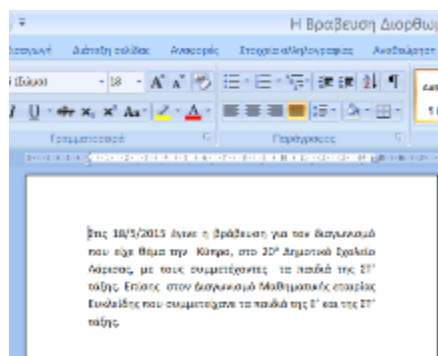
Η Βραβευση Διορθω

Εισαγωγή	Διάταξη σελίδας	Αναφορές	Στοιχεία αλληλογραφίας	Αναθεώρηση

Σώμα)	18	Α	Α

Γραμματοσειρά	Παράγραφος

Στις 18/5/2015 έγινε η βράβευση για τον διαγωνισμό που είχε θέμα την Κύπρο, στο 20° Δημοτικό Σχολείο Λάρισας, με τους συμμετέχοντες τα παιδιά της ΣΤ' τάξης. Επίσης στον διαγωνισμό Μαθηματικής εταιρίας Ευκλείδης που συμμετείχαν τα παιδιά της Ε' και της ΣΤ' τάξης.